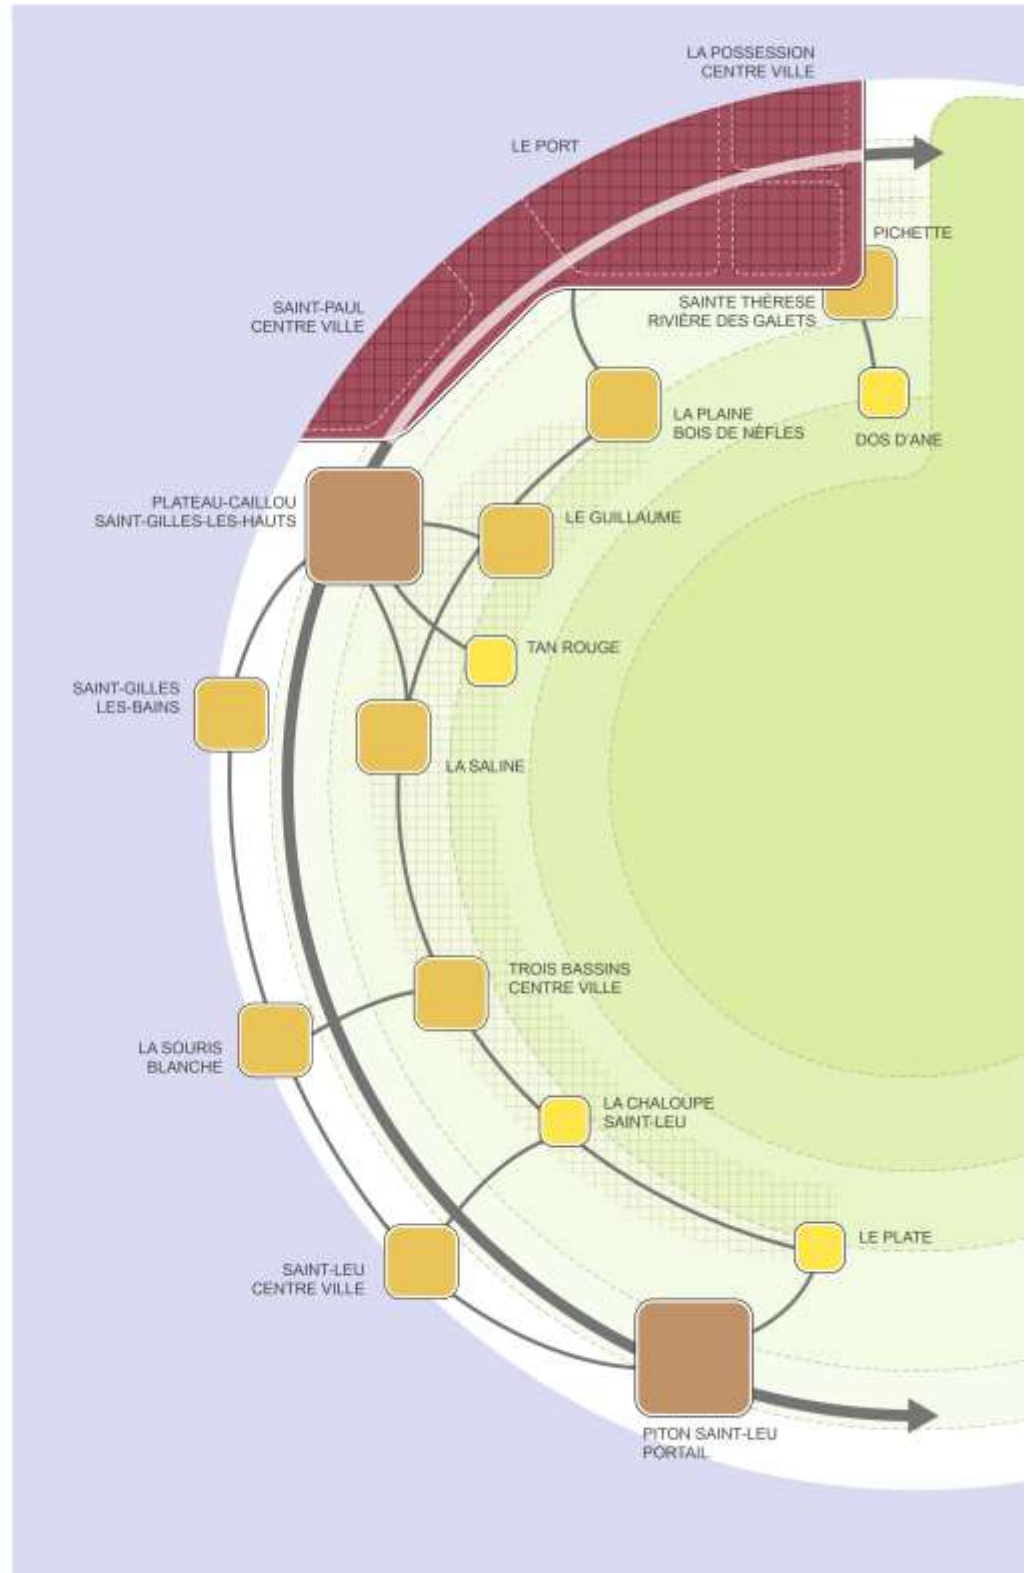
LA POSSESSION CENTRE VILLE

LE PORT

PICHETTE

SAINT-PAUL CENTRE VILLE

SAINTE THÈRESE RIVIÈRE DES GALETS

LA PLAINE BOIS DE NÈFLES

DOS D'ANE

PLATEAU-CAILLOU SAINT-GILLES-LES-HAUTS

LE GUILLAUME

TAN ROUGE

SAINT-GILLES LES-BAINS

LA SALINE

TROIS BASSINS CENTRE VILLE

LA SOURIS BLANCHE

LA CHALOUPE SAINT-LEU

LE PLATE

SAINT-LEU CENTRE VILLE

PITON SAINT-LEU PORTAIL